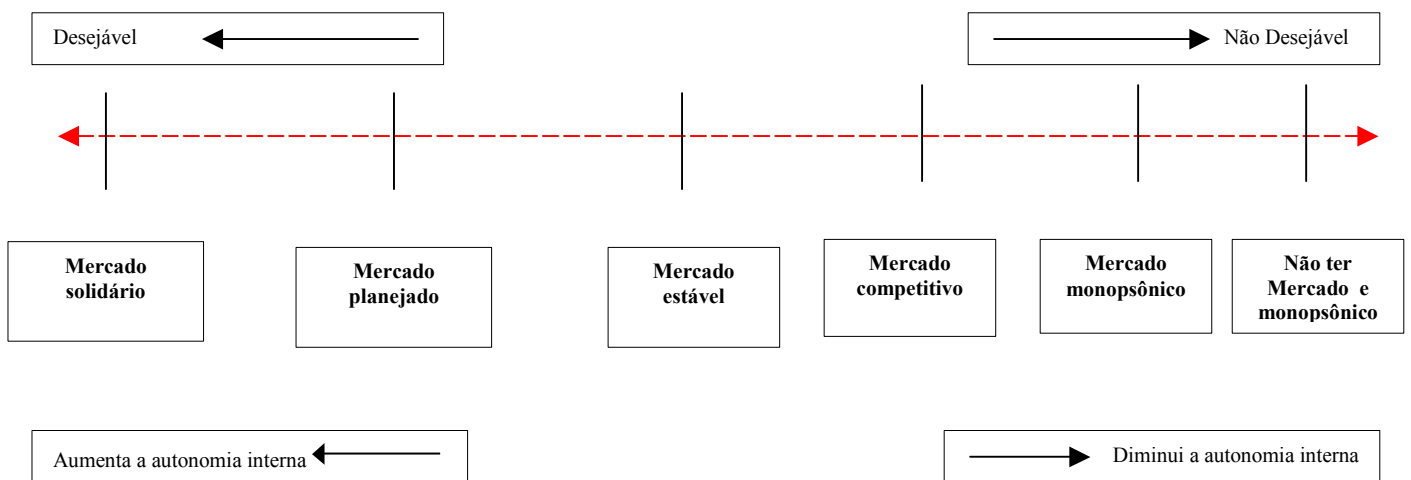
Desejável

Não Desejável

Mercado solidário

Mercado planejado

Mercado estável

Mercado competitivo

Mercado monopsônico

Não ter Mercado e monopsônico

Aumenta a autonomia interna

Diminui a autonomia interna